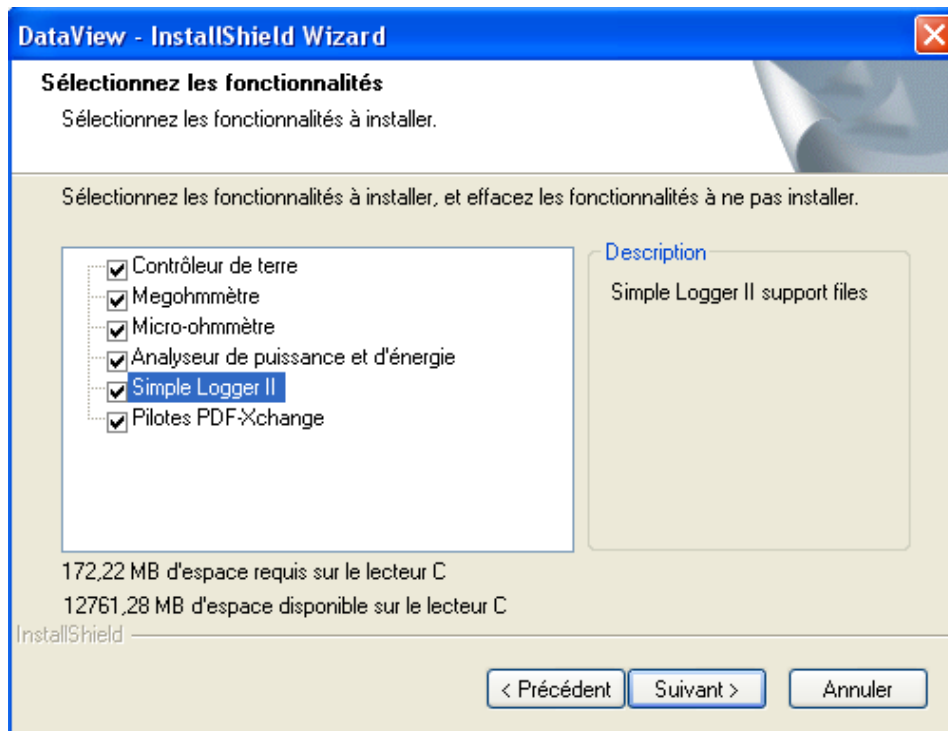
DataView - InstallShield Wizard

Sélectionnez les fonctionnalités

Sélectionnez les fonctionnalités à installer.

Sélectionnez les fonctionnalités à installer, et effacez les fonctionnalités à ne pas installer.

Contrôleur de terre
Megohmmètre
Micro-ohmmètre
Analyseur de puissance et d'énergie
Simple Logger II
Pilotes PDF-Xchange

Description

Simple Logger II support files

172,22 MB d'espace requis sur le lecteur C

12761,28 MB d'espace disponible sur le lecteur C

InstallShield

< Précédent   Suivant >   Annuler